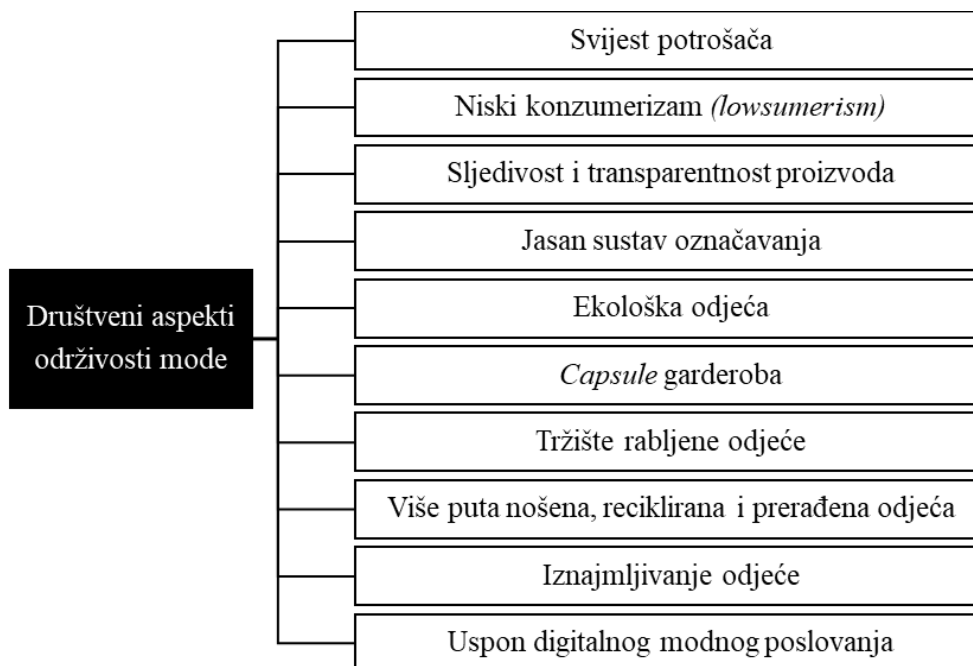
Društveni aspekti održivosti mode

Svijest potrošača

Niski konzumerizam *(lowsumerism)*

Sljedivost i transparentnost proizvoda

Jasan sustav označavanja

Ekološka odjeća

*Capsule* garderoba

Tržište rabljene odjeće

Više puta nošena, reciklirana i prerađena odjeća

Iznajmljivanje odjeće

Uspon digitalnog modnog poslovanja